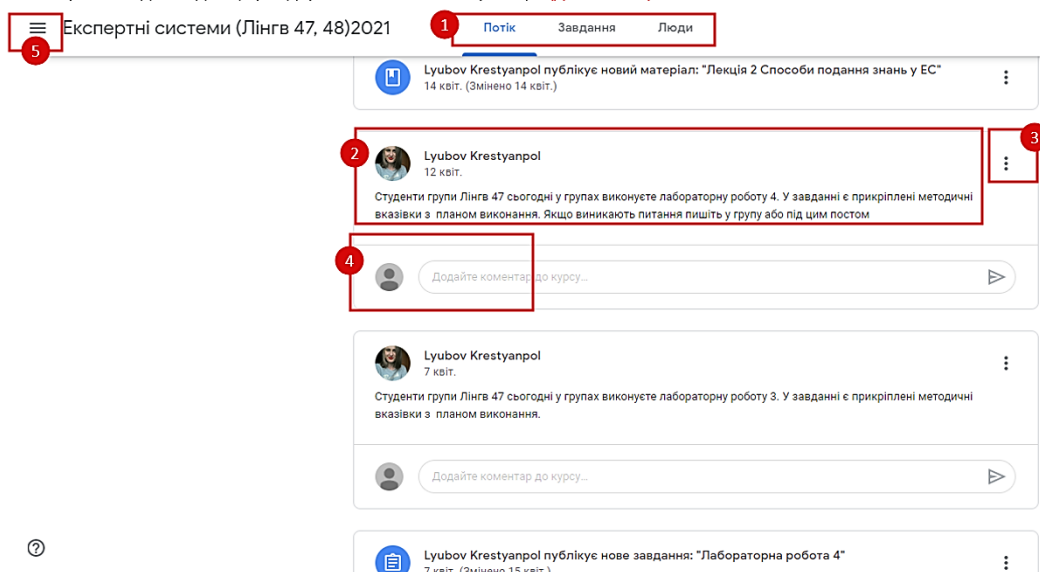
5 Експертні системи (Лінгв 47, 48)2021

1 Потік Завдання Люди

Lyubov Krestyanpol публікує новий матеріал: "Лекція 2 Способи подання знань у ЕС"
14 квіт. (Змінено 14 квіт.)

2 Lyubov Krestyanpol
12 квіт.

3

Студенти групи Лінгв 47 сьогодні у групах виконуєте лабораторну роботу 4. У завданні є прикріплені методичні вказівки з планом виконання. Якщо виникають питання пишіть у групу або під цим постом

4 Додайте коментар до курсу...

Lyubov Krestyanpol
7 квіт.

Студенти групи Лінгв 47 сьогодні у групах виконуєте лабораторну роботу 3. У завданні є прикріплені методичні вказівки з планом виконання.

Додайте коментар до курсу...

Lyubov Krestyanpol публікує нове завдання: "Лабораторна робота 4"
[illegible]